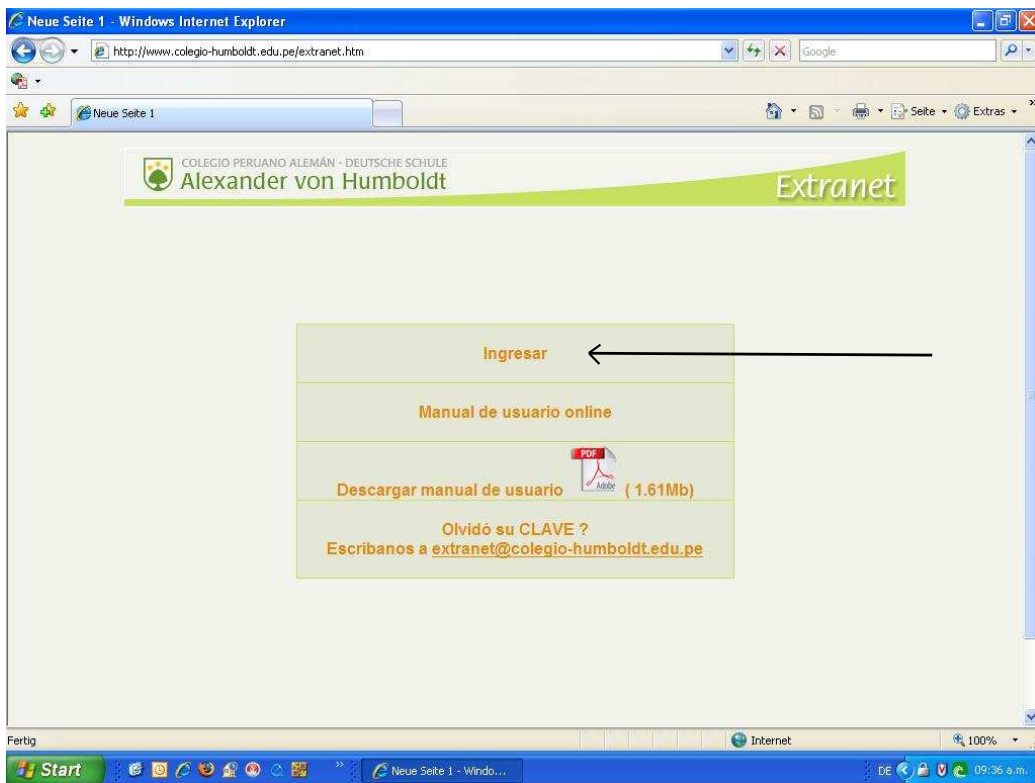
Neue Seite 1 - Windows Internet Explorer

http://www.colegio-humboldt.edu.pe/extranet.htm

Google

Neue Seite 1

Seite · Extras ·

COLEGIO PERUANO ALEMÁN · DEUTSCHE SCHULE
Alexander von Humboldt

Extranet

Ingresar

Manual de usuario online

PDF
Adobe
Descargar manual de usuario ( 1.61Mb)

Olvidó su CLAVE ?
Escribanos a extranet@colegio-humboldt.edu.pe

Fertig

Internet

100%

Start

Neue Seite 1 - Windo...

DE

09:36 a.m.